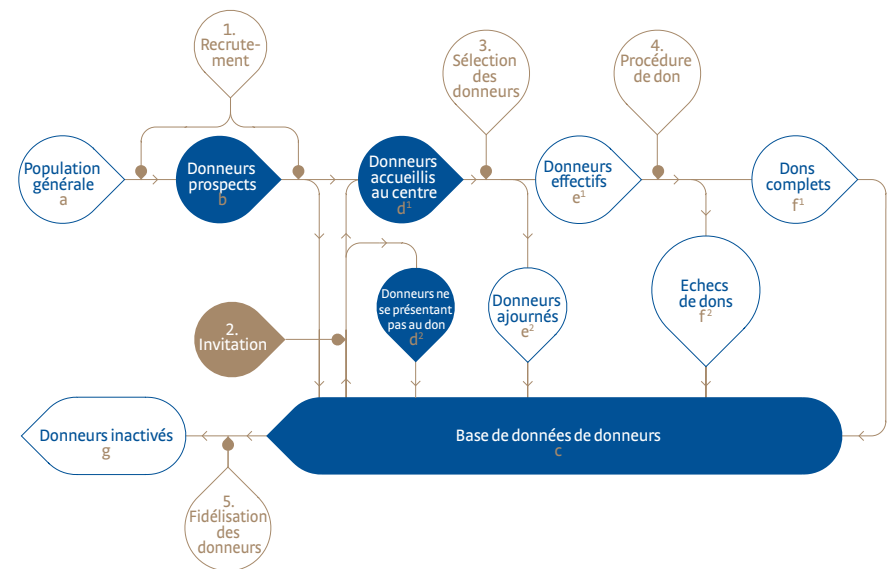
1. Recrutement

3. Sélection des donneurs

4. Procédure de don

Population générale
a

Donneurs prospects
b

Donneurs accueillis au centre
$d^1$

Donneurs effectifs
$e^1$

Dons complets
$f^1$

Echecs de dons
$f^2$

2. Invitation

Donneurs ne se présentant pas au don
$d^2$

Donneurs ajournés
$e^2$

Donneurs inactivés
g

Base de données de donneurs
c

5. Fidélisation des donneurs